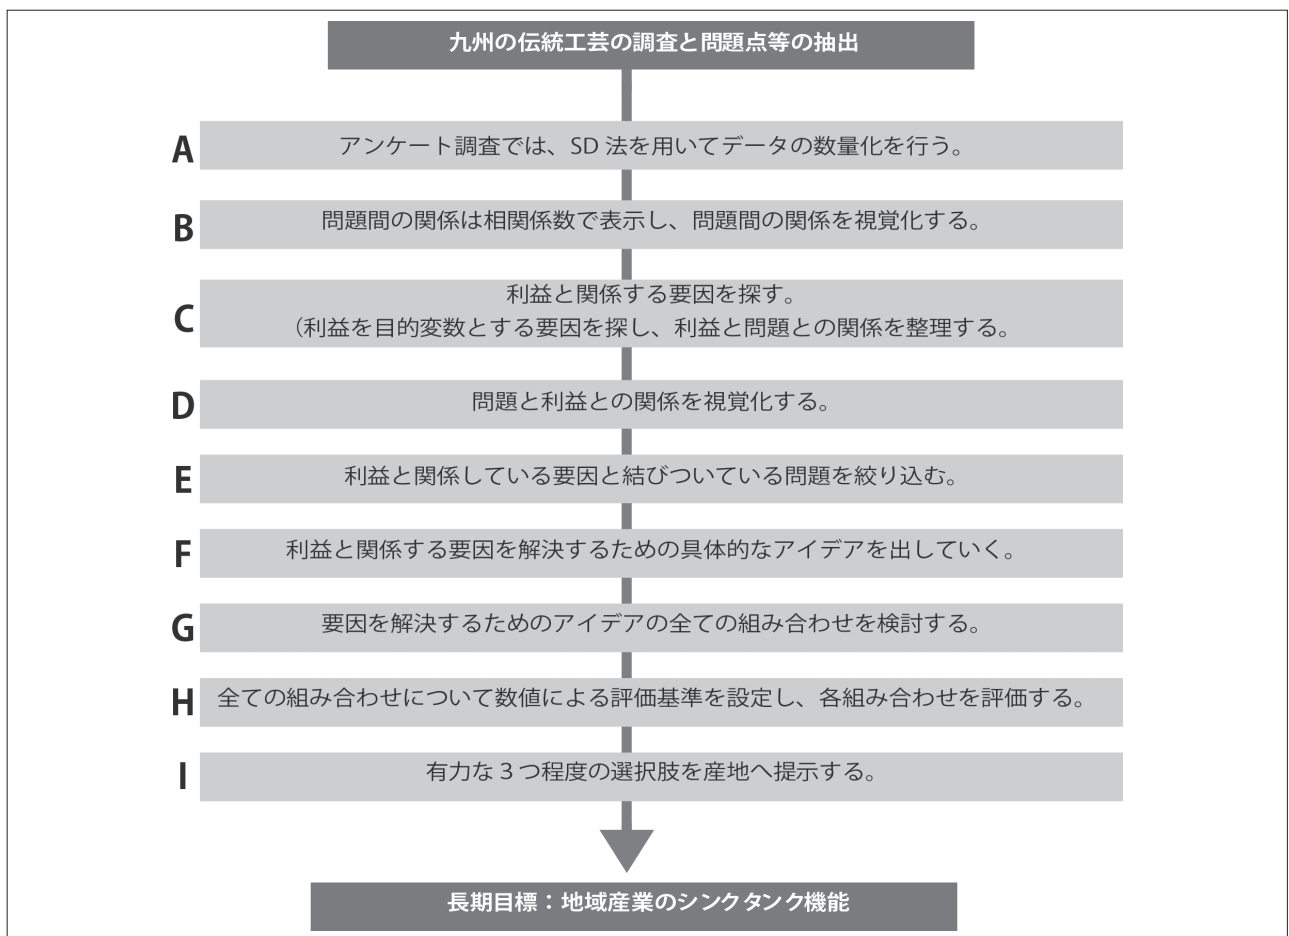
九州の伝統工芸の調査と問題点等の抽出

A アンケート調査では、SD 法を用いてデータの数量化を行う。

B 問題間の関係は相関係数で表示し、問題間の関係を視覚化する。

C 利益と関係する要因を探す。
(利益を目的変数とする要因を探し、利益と問題との関係を整理する。

D 問題と利益との関係を視覚化する。

E 利益と関係している要因と結びついている問題を絞り込む。

F 利益と関係する要因を解決するための具体的なアイデアを出していく。

G 要因を解決するためのアイデアの全ての組み合わせを検討する。

H 全ての組み合わせについて数値による評価基準を設定し、各組み合わせを評価する。

I 有力な 3 つ程度の選択肢を産地へ提示する。

長期目標：地域産業のシンクタンク機能